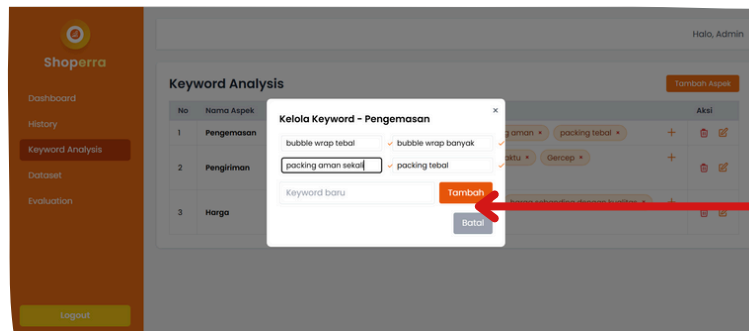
Shoperra

Dashboard
History
Keyword Analysis
Dataset
Evaluation

Logout

Halo, Admin

Keyword Analysis

Tambah Aspek

| No | Nama Aspek | | Aksi |
|---|---|---|---|
| 1 | Pengemasan | g aman × packing tebal × + | |
| 2 | Pengiriman | aktu × Gercep × + | |
| 3 | Harga | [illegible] + | |

Kelola Keyword - Pengemasan ×

bubble wrap tebal ✓ bubble wrap banyak ✓
packing aman sekali ✓ packing tebal ✓

Keyword baru
Tambah

Batal